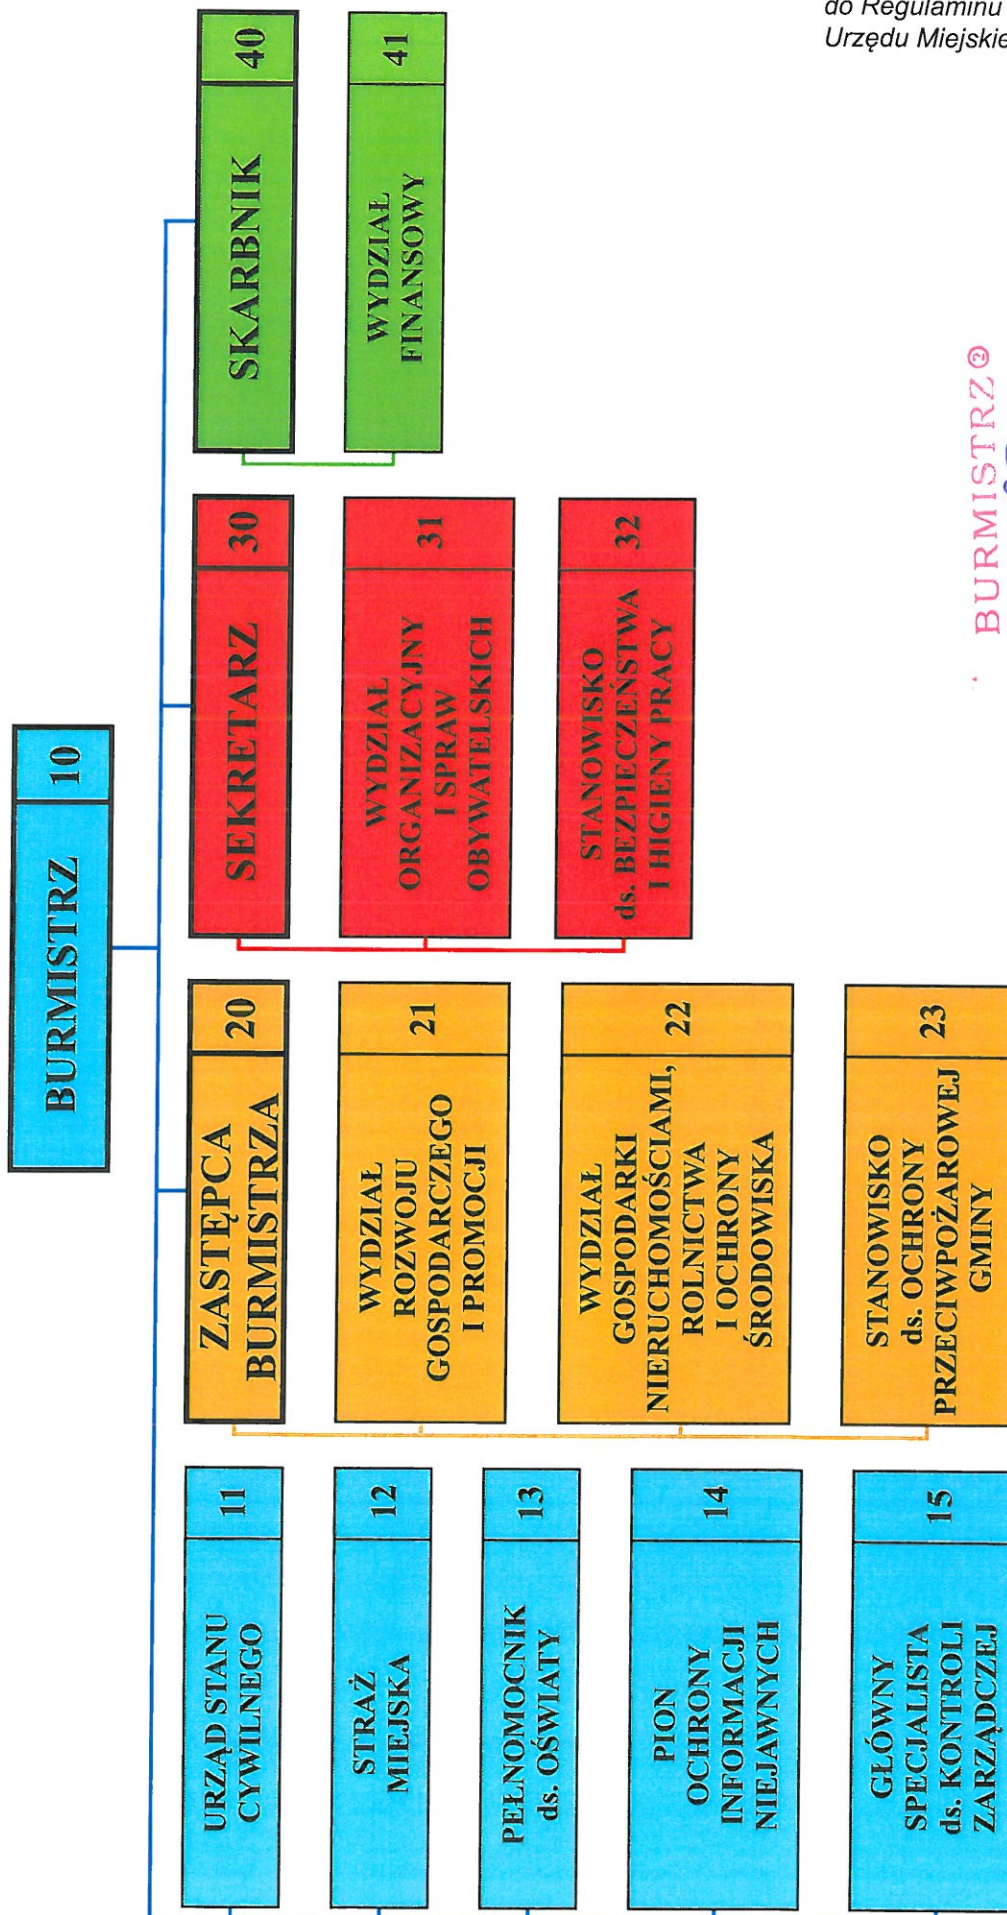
do Regulaminu
Urzędu Miejskie

BURMISTRZ 10

SKARBNIK 40

WYDZIAŁ FINANSOWY 41

SEKRETARZ 30

WYDZIAŁ ORGANIZACYJNY I SPRAW OBYWATELSKICH 31

STANOWISKO ds. BEZPIECZEŃSTWA I HIGIENY PRACY 32

ZASTĘPCA BURMISTRZA 20

WYDZIAŁ ROZWOJU GOSPODARCZEGO I PROMOCJI 21

WYDZIAŁ GOSPODARKI NIERUCHOMOŚCIAMI, ROLNICTWA I OCHRONY ŚRODOWISKA 22

STANOWISKO ds. OCHRONY PRZECIWPOŻAROWEJ GMINY 23

URZĄD STANU CYWILNEGO 11

STRAŻ MIEJSKA 12

PEŁNOMOCNIK ds. OŚWIATY 13

PION OCHRONY INFORMACJI NIEJAWNYCH 14

GŁÓWNY SPECJALISTA ds. KONTROLI ZARZĄDCZEJ 15

BURMISTRZ